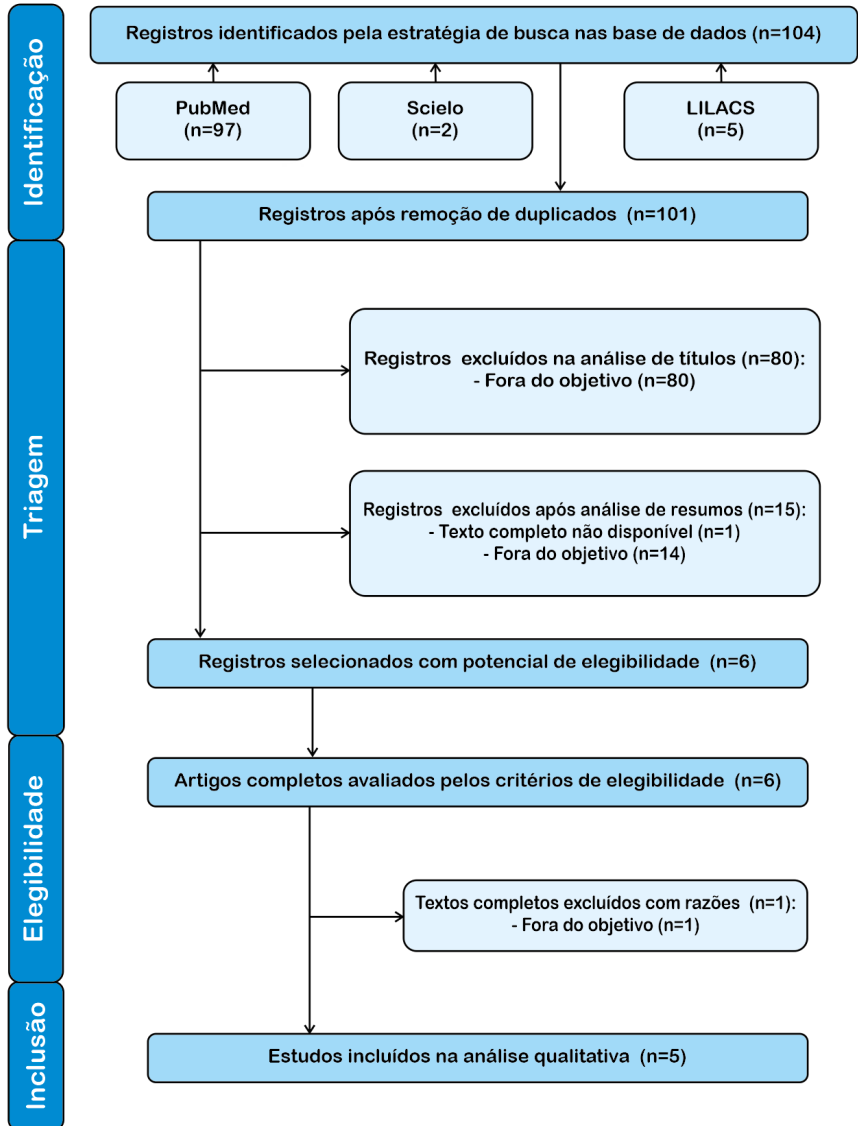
Identificação

Registros identificados pela estratégia de busca nas base de dados (n=104)

PubMed
(n=97)

Scielo
(n=2)

LILACS
(n=5)

Registros após remoção de duplicados (n=101)

Triagem

Registros excluídos na análise de títulos (n=80):
- Fora do objetivo (n=80)

Registros excluídos após análise de resumos (n=15):
- Texto completo não disponível (n=1)
- Fora do objetivo (n=14)

Registros selecionados com potencial de elegibilidade (n=6)

Elegibilidade

Artigos completos avaliados pelos critérios de elegibilidade (n=6)

Textos completos excluídos com razões (n=1):
- Fora do objetivo (n=1)

Inclusão

Estudos incluídos na análise qualitativa (n=5)